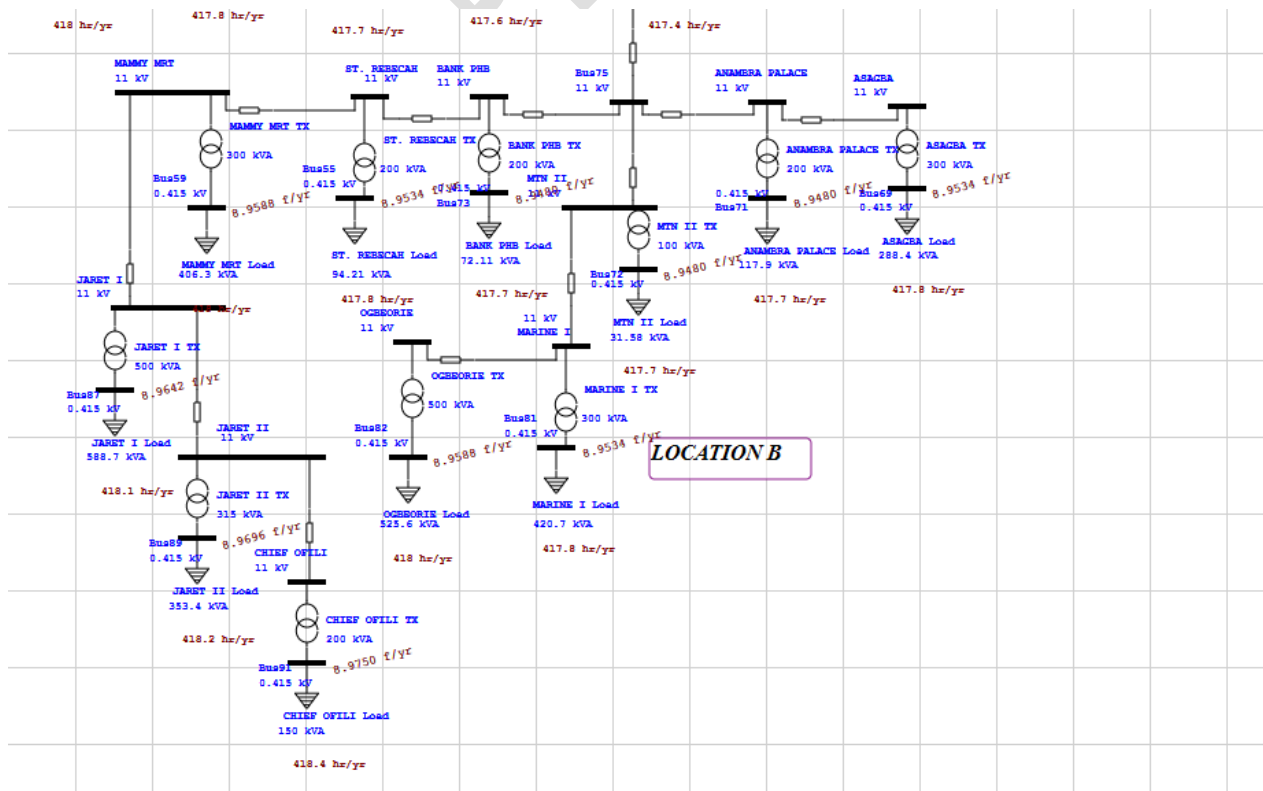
418 hr/yr
417.8 hr/yr
417.7 hr/yr
417.6 hr/yr
417.4 hr/yr

MAMMY MRT
11 kV
MAMMY MRT TX
300 kVA
Bus59
0.415 kV
8.9588 f/yr
MAMMY MRT Load
406.3 kVA

ST. REBECAH
11 kV
ST. REBECAH TX
200 kVA
Bus55
0.415 kV
8.9534 f/yr
ST. REBECAH Load
94.21 kVA

BANK PHB
11 kV
BANK PHB TX
200 kVA
0.415 kV
Bus73
8.9480 f/yr
BANK PHB Load
72.11 kVA

Bus75
11 kV
MTN II
11 kV
MTN II TX
100 kVA
Bus72
0.415 kV
8.9480 f/yr
MTN II Load
31.58 kVA

ANAMBRA PALACE
11 kV
ANAMBRA PALACE TX
200 kVA
0.415 kV
Bus71
8.9480 f/yr
ANAMBRA PALACE Load
117.9 kVA

ASAGBA
11 kV
ASAGBA TX
300 kVA
Bus69
0.415 kV
8.9534 f/yr
ASAGBA Load
288.4 kVA

417.8 hr/yr
417.7 hr/yr
417.7 hr/yr
417.8 hr/yr

JARET I
11 kV
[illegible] hr/yr
JARET I TX
500 kVA
Bus87
0.415 kV
8.9642 f/yr
JARET I Load
588.7 kVA

OGBEORIE
11 kV
OGBEORIE TX
500 kVA
Bus82
0.415 kV
8.9588 f/yr
OGBEORIE Load
525.6 kVA

11 kV
MARINE I
MARINE I TX
300 kVA
Bus81
0.415 kV
8.9534 f/yr
MARINE I Load
420.7 kVA

417.7 hr/yr

LOCATION B

JARET II
11 kV
418.1 hr/yr
JARET II TX
315 kVA
Bus89
0.415 kV
8.9696 f/yr
JARET II Load
353.4 kVA

CHIEF OFILI
11 kV
CHIEF OFILI TX
200 kVA
Bus91
0.415 kV
8.9750 f/yr
CHIEF OFILI Load
150 kVA

418 hr/yr
417.8 hr/yr
418.2 hr/yr
418.4 hr/yr